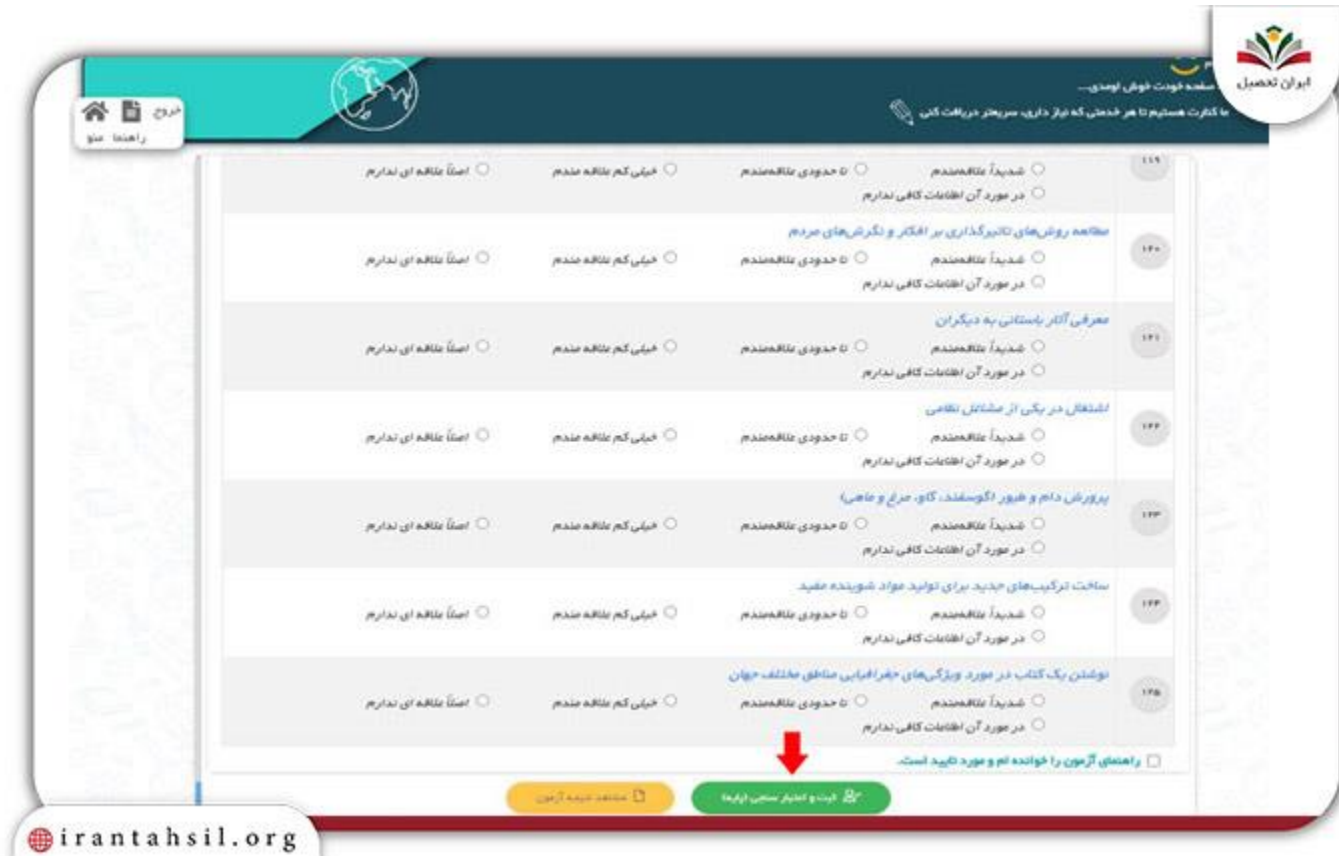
ایران تحصیل

...سلام خودت خوش اومدی...

ما کنارت هستیم تا هر خدمتی که نیاز داری، سریعتر دریافت کنی

خروج راهنما منو

۱۱۹
شدیداً علاقمندم تا حدودی علاقمندم خیلی کم علاقه مندم اصلاً علاقه ای ندارم
در مورد آن اطلاعات کافی ندارم

۱۴۰
مطالعه روش‌های تاثیرگذاری بر افکار و نگرش‌های مردم
شدیداً علاقمندم تا حدودی علاقمندم خیلی کم علاقه مندم اصلاً علاقه ای ندارم
در مورد آن اطلاعات کافی ندارم

۱۴۱
معرفی آثار باستانی به دیگران
شدیداً علاقمندم تا حدودی علاقمندم خیلی کم علاقه مندم اصلاً علاقه ای ندارم
در مورد آن اطلاعات کافی ندارم

۱۴۲
اشتغال در یکی از مشاغل نظامی
شدیداً علاقمندم تا حدودی علاقمندم خیلی کم علاقه مندم اصلاً علاقه ای ندارم
در مورد آن اطلاعات کافی ندارم

۱۴۳
پرورش دام و طیور (گوسفند، گاو، مرغ و ماهی)
شدیداً علاقمندم تا حدودی علاقمندم خیلی کم علاقه مندم اصلاً علاقه ای ندارم
در مورد آن اطلاعات کافی ندارم

۱۴۴
ساخت ترکیب‌های جدید برای تولید مواد شوینده مفید
شدیداً علاقمندم تا حدودی علاقمندم خیلی کم علاقه مندم اصلاً علاقه ای ندارم
در مورد آن اطلاعات کافی ندارم

۱۴۵
نوشتن یک کتاب در مورد ویژگی‌های جغرافیایی مناطق مختلف جهان
شدیداً علاقمندم تا حدودی علاقمندم خیلی کم علاقه مندم اصلاً علاقه ای ندارم
در مورد آن اطلاعات کافی ندارم

راهنمای آزمون را خوانده ام و مورد تایید است.

ثبت و اعتبار سنجی پاسخ‌ها

مشاهده نتیجه آزمون

irantahsil.org